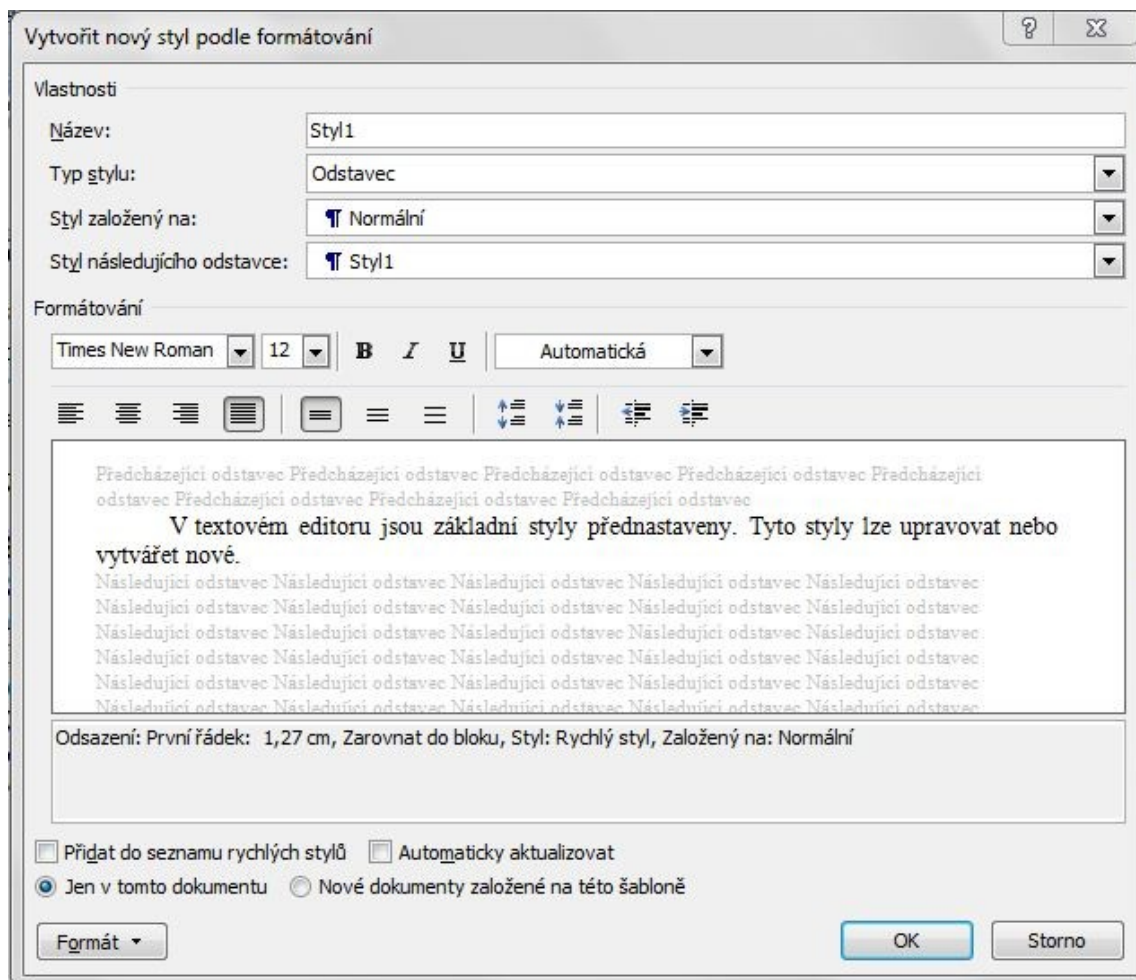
Vytvořit nový styl podle formátování

Vlastnosti

Název: Styl1

Typ stylu: Odstavec

Styl založený na: ¶ Normální

Styl následujícího odstavce: ¶ Styl1

Formátování

Times New Roman 12 B I U Automatická

Předcházející odstavec Předcházející odstavec Předcházející odstavec Předcházející odstavec Předcházející odstavec Předcházející odstavec Předcházející odstavec Předcházející odstavec

V textovém editoru jsou základní styly přednastaveny. Tyto styly lze upravovat nebo vytvářet nové.

Následující odstavec Následující odstavec Následující odstavec Následující odstavec Následující odstavec Následující odstavec Následující odstavec Následující odstavec Následující odstavec Následující odstavec Následující odstavec Následující odstavec Následující odstavec Následující odstavec Následující odstavec Následující odstavec Následující odstavec Následující odstavec Následující odstavec Následující odstavec Následující odstavec Následující odstavec Následující odstavec Následující odstavec Následující odstavec Následující odstavec Následující odstavec Následující odstavec Následující odstavec Následující odstavec

Odsazení: První řádek: 1,27 cm, Zarovnat do bloku, Styl: Rychlý styl, Založený na: Normální

Přidat do seznamu rychlých stylů Automaticky aktualizovat

Jen v tomto dokumentu Nové dokumenty založené na této šabloně

Formát ▾ OK Storno